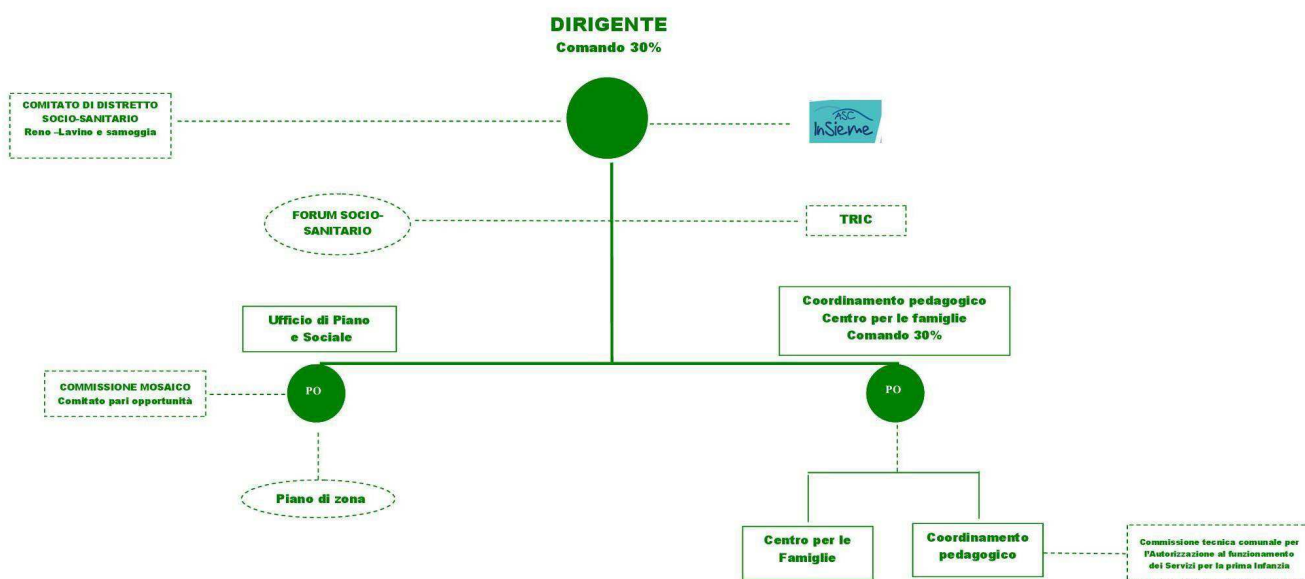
DIRIGENTE
Comando 30%

COMITATO DI DISTRETTO
SOCIO-SANITARIO
Reno -Lavino e samoggia

ASC InSieme

FORUM SOCIO-SANITARIO

TRIC

Ufficio di Piano
e Sociale

Coordinamento pedagogico
Centro per le famiglie
Comando 30%

COMMISSIONE MOSAICO
Comitato pari opportunità

PO

PO

Piano di zona

Centro per le Famiglie

Coordinamento pedagogico

Commissione tecnica comunale per l'Autorizzazione al funzionamento dei Servizi per la prima Infanzia